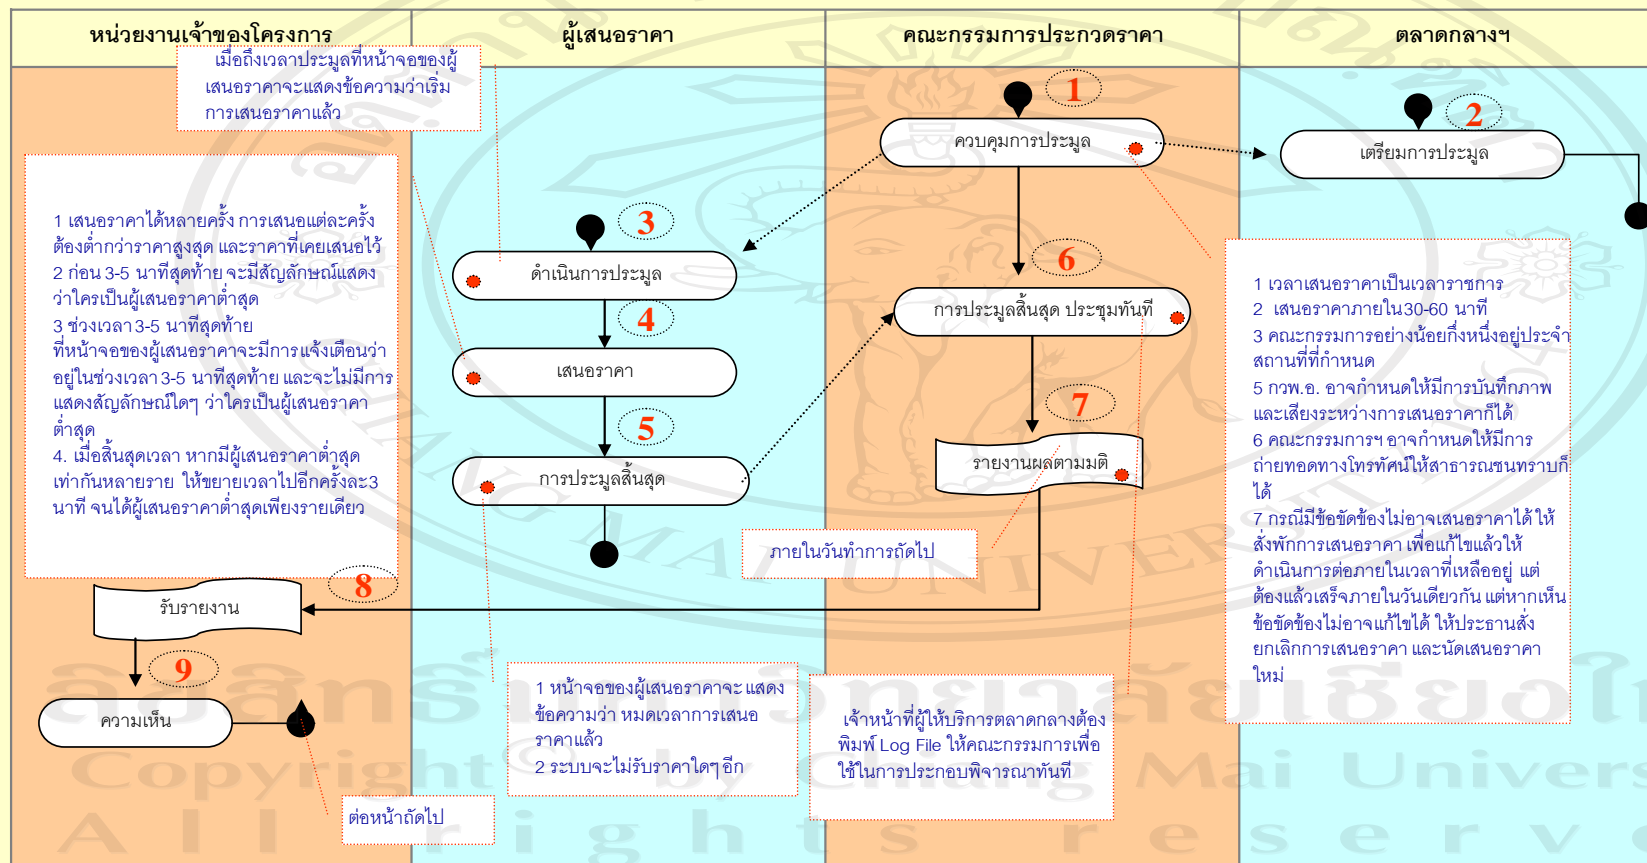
หน่วยงานเจ้าของโครงการ

ผู้เสนอราคา

คณะกรรมการประกวดราคา

ตลาดกลางฯ

เมื่อถึงเวลาประมูลที่หน้าจอของผู้เสนอราคาจะแสดงข้อความว่าเริ่มการเสนอราคาแล้ว

1

ควบคุมการประมูล

2

เตรียมการประมูล

1 เสนอราคาได้หลายครั้ง การเสนอแต่ละครั้งต้องต่ำกว่าราคาสูงสุด และราคาที่เคยเสนอไว้
2 ก่อน 3-5 นาทีสุดท้าย จะมีสัญลักษณ์แสดงว่าใครเป็นผู้เสนอราคาต่ำสุด
3 ช่วงเวลา 3-5 นาทีสุดท้าย ที่หน้าจอของผู้เสนอราคาจะมีการแจ้งเตือนว่าอยู่ในช่วงเวลา 3-5 นาทีสุดท้าย และจะไม่มีการแสดงสัญลักษณ์ใดๆ ว่าใครเป็นผู้เสนอราคาต่ำสุด
4. เมื่อสิ้นสุดเวลา หากมีผู้เสนอราคาต่ำสุดเท่ากันหลายราย ให้ขยายเวลาไปอีกครั้งละ3 นาที จนได้ผู้เสนอราคาต่ำสุดเพียงรายเดียว

3

ดำเนินการประมูล

4

เสนอราคา

5

การประมูลสิ้นสุด

6

การประมูลสิ้นสุด ประชุมทันที

7

รายงานผลตามมติ

1 เวลาเสนอราคาเป็นเวลาราชการ
2 เสนอราคาภายใน30-60 นาที
3 คณะกรรมการอย่างน้อยกึ่งหนึ่งอยู่ประจำสถานที่ที่กำหนด
5 กวพ.อ. อาจกำหนดให้มีการบันทึกภาพและเสียงระหว่างการเสนอราคาก็ได้
6 คณะกรรมการฯ อาจกำหนดให้มีการถ่ายทอดทางโทรทัศน์ให้สาธารณชนทราบก็ได้
7 กรณีมีข้อขัดข้องไม่อาจเสนอราคาได้ให้สั่งพักการเสนอราคา เพื่อแก้ไขแล้วให้ดำเนินการต่อภายในเวลาที่เหลืออยู่ แต่ต้องแล้วเสร็จภายในวันเดียวกัน แต่หากเห็นข้อขัดข้องไม่อาจแก้ไขได้ ให้ประธานสั่งยกเลิกการเสนอราคา และนัดเสนอราคาใหม่

ภายในวันทำการถัดไป

8

รับรายงาน

9

ความเห็น

1 หน้าจอของผู้เสนอราคาจะแสดงข้อความว่า หมดเวลาการเสนอราคาแล้ว
2 ระบบจะไม่รับราคาใดๆ อีก

เจ้าหน้าที่ผู้ให้บริการตลาดกลางต้องพิมพ์ Log File ให้คณะกรรมการเพื่อใช้ในการประกอบพิจารณาทันที

ต่อหน้าถัดไป

ลิขสิทธิ์มหาวิทยาลัยเชียงใหม่
Copyright by Chiang Mai University
All rights reserved